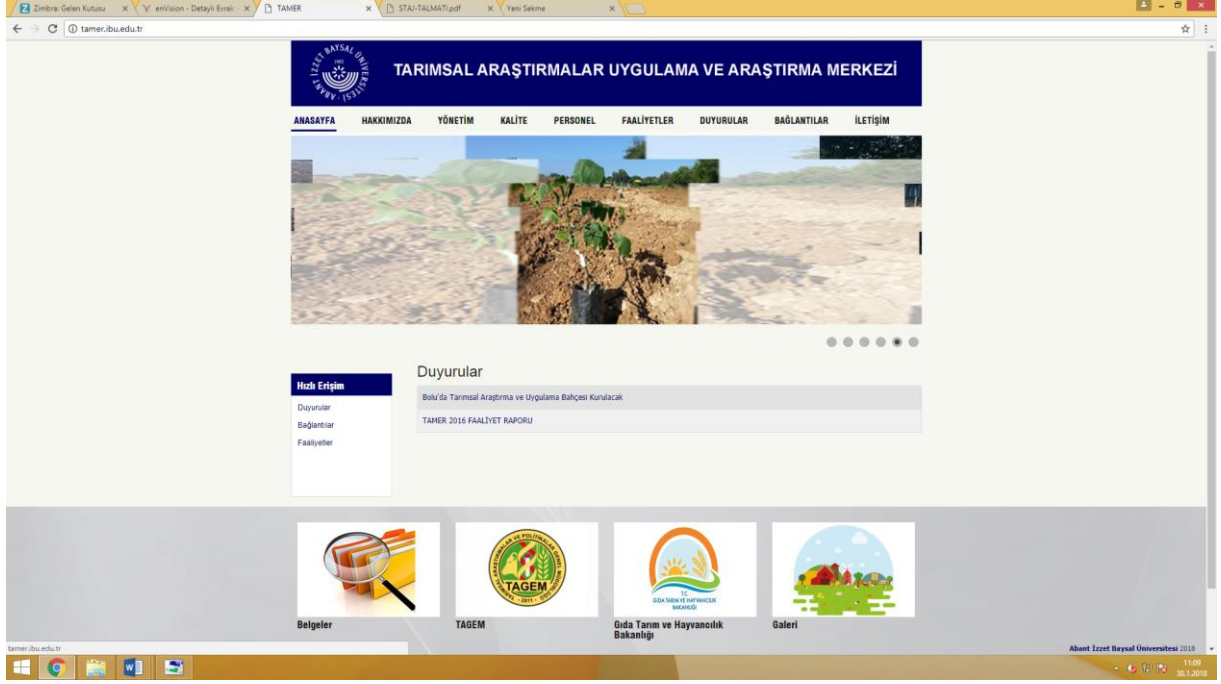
Zimbra: Gelen Kutusu × enVision - Detaylı Evrak × TAMER × STAJ-TALMATI.pdf × Yeni Sekme ×

tamer.ibu.edu.tr

ABANT İZZET BAYSAL ÜNİVERSİTESİ 1992

TARIMSAL ARAŞTIRMALAR UYGULAMA VE ARAŞTIRMA MERKEZİ

ANASAYFA HAKKIMIZDA YÖNETİM KALİTE PERSONEL FAALİYETLER DUYURULAR BAĞLANTILAR İLETİŞİM

Hızlı Erişim
Duyurular
Bağlantılar
Faaliyetler

Duyurular
Bolu'da Tarımsal Araştırma ve Uygulama Bahçesi Kurulacak
TAMER 2016 FAALİYET RAPORU

Belgeler
TAGEM
TAGEM
T.C. GIDA TARIM VE HAYVANCILIK BAKANLIĞI
Gıda Tarım ve Hayvancılık Bakanlığı
Galeri

tamer.ibu.edu.tr
Abant İzzet Baysal Üniversitesi 2018
11:09
30.1.2018